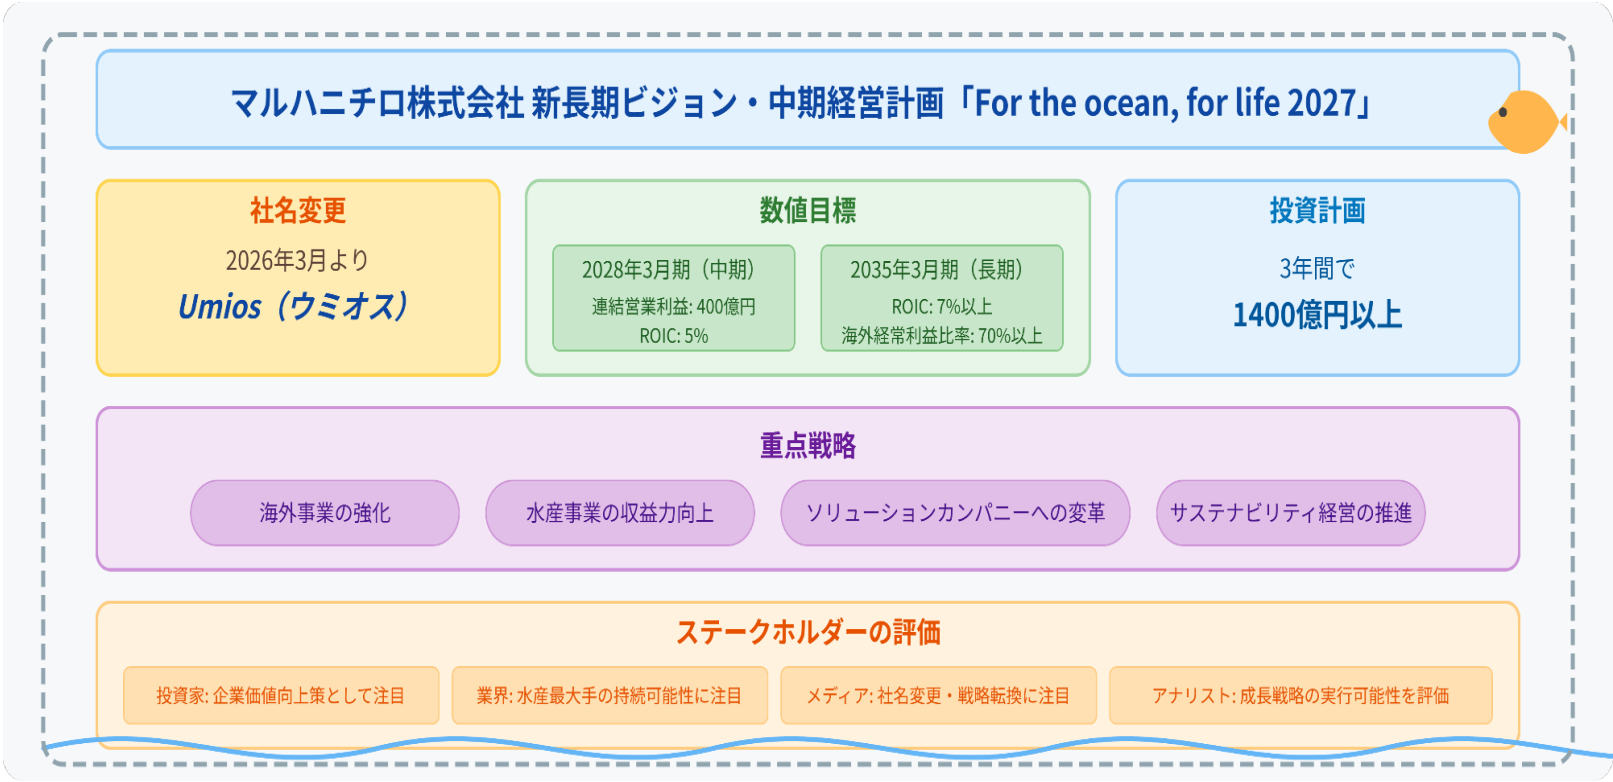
マルハニチロ株式会社 新長期ビジョン・中期経営計画「For the ocean, for life 2027」

社名変更

2026年3月より

Umios（ウミオス）

数値目標

2028年3月期（中期）

連結営業利益: 400億円

ROIC: 5%

2035年3月期（長期）

ROIC: 7%以上

海外経常利益比率: 70%以上

投資計画

3年間で

1400億円以上

重点戦略

海外事業の強化

水産事業の収益力向上

ソリューションカンパニーへの変革

サステナビリティ経営の推進

ステークホルダーの評価

投資家: 企業価値向上策として注目

業界: 水産最大手の持続可能性に注目

メディア: 社名変更・戦略転換に注目

アナリスト: 成長戦略の実行可能性を評価